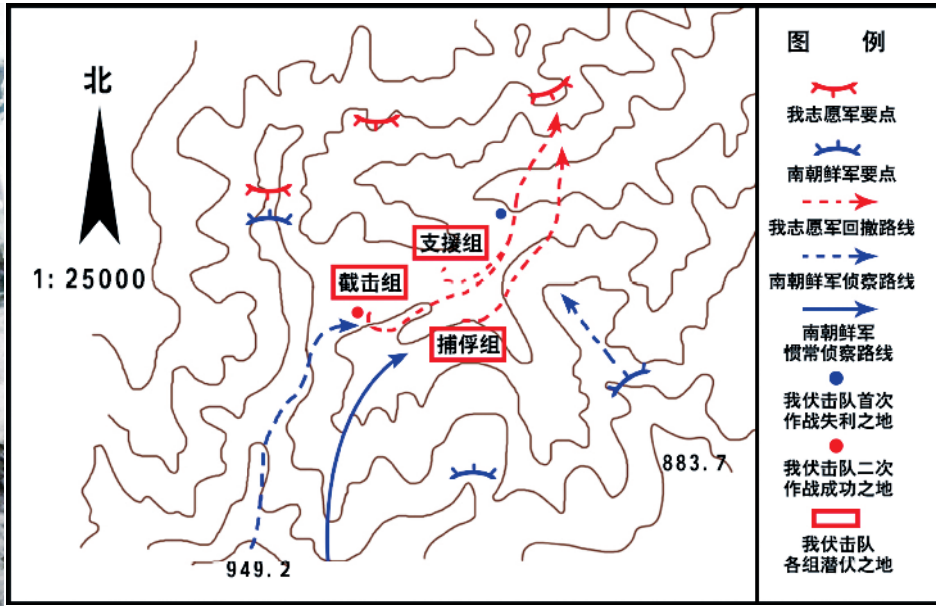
北

1: 25000

支援组

截击组

捕俘组

883.7

949.2

图 例

我志愿军要点

南朝鲜军要点

我志愿军回撤路线

南朝鲜军侦察路线

南朝鲜军惯常侦察路线

我伏击队首次作战失利之地

我伏击队二次作战成功之地

我伏击队各组潜伏之地